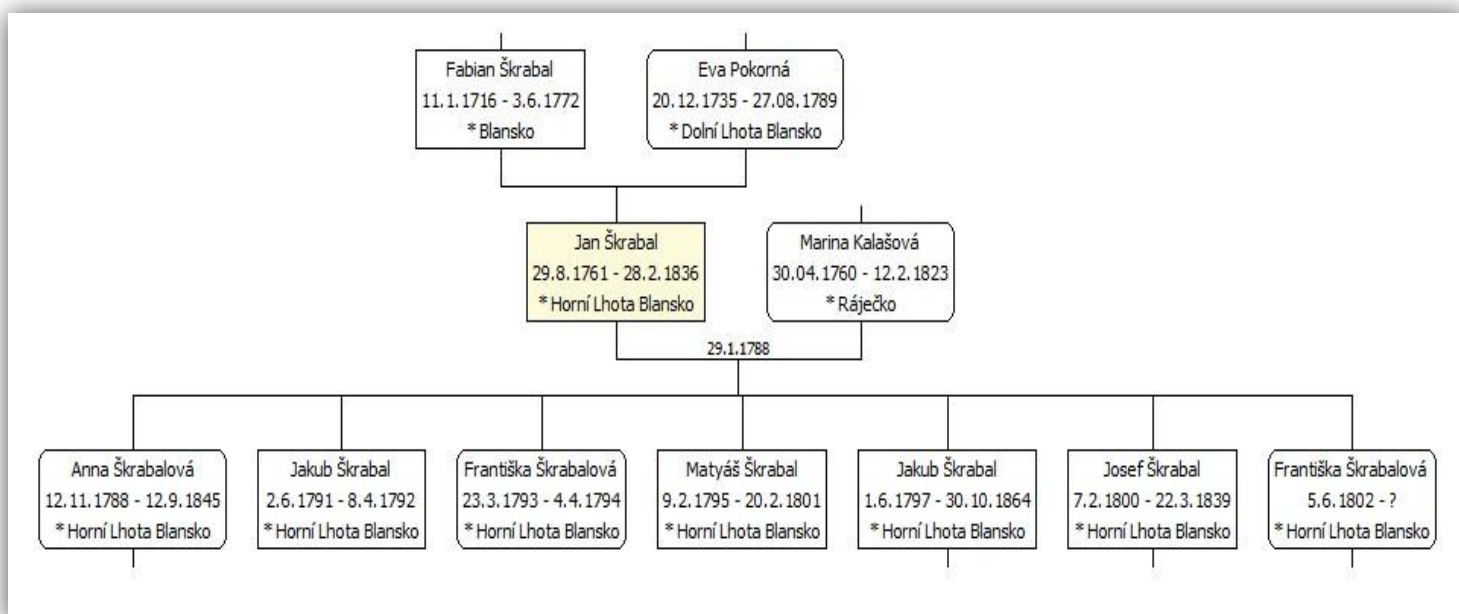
Fabian Škrabal
11.1.1716 - 3.6.1772
* Blansko

Eva Pokorná
20.12.1735 - 27.08.1789
* Dolní Lhota Blansko

Jan Škrabal
29.8.1761 - 28.2.1836
* Horní Lhota Blansko

Marina Kalašová
30.04.1760 - 12.2.1823
* Ráječko

29.1.1788

Anna Škrabalová
12.11.1788 - 12.9.1845
* Horní Lhota Blansko

Jakub Škrabal
2.6.1791 - 8.4.1792
* Horní Lhota Blansko

Františka Škrabalová
23.3.1793 - 4.4.1794
* Horní Lhota Blansko

Matyáš Škrabal
9.2.1795 - 20.2.1801
* Horní Lhota Blansko

Jakub Škrabal
1.6.1797 - 30.10.1864
* Horní Lhota Blansko

Josef Škrabal
7.2.1800 - 22.3.1839
* Horní Lhota Blansko

Františka Škrabalová
5.6.1802 - ?
* Horní Lhota Blansko